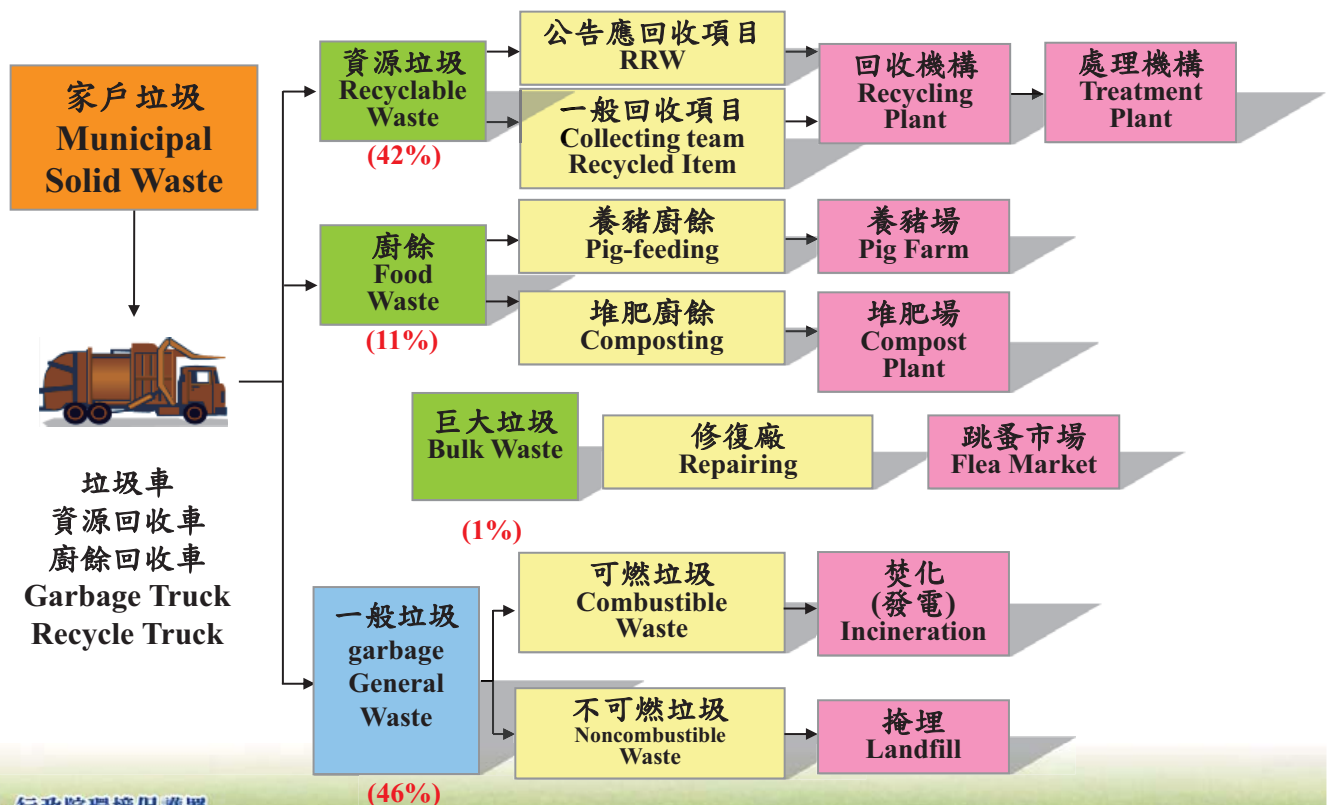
家戶垃圾
Municipal Solid Waste

垃圾車
資源回收車
廚餘回收車
Garbage Truck
Recycle Truck

資源垃圾
Recyclable Waste
(42%)

公告應回收項目
RRW

一般回收項目
Collecting team Recycled Item

回收機構
Recycling Plant

處理機構
Treatment Plant

廚餘
Food Waste
(11%)

養豬廚餘
Pig-feeding

養豬場
Pig Farm

堆肥廚餘
Composting

堆肥場
Compost Plant

巨大垃圾
Bulk Waste
(1%)

修復廠
Repairing

跳蚤市場
Flea Market

一般垃圾
garbage
General Waste
(46%)

可燃垃圾
Combustible Waste

焚化
(發電)
Incineration

不可燃垃圾
Noncombustible Waste

掩埋
Landfill

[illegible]